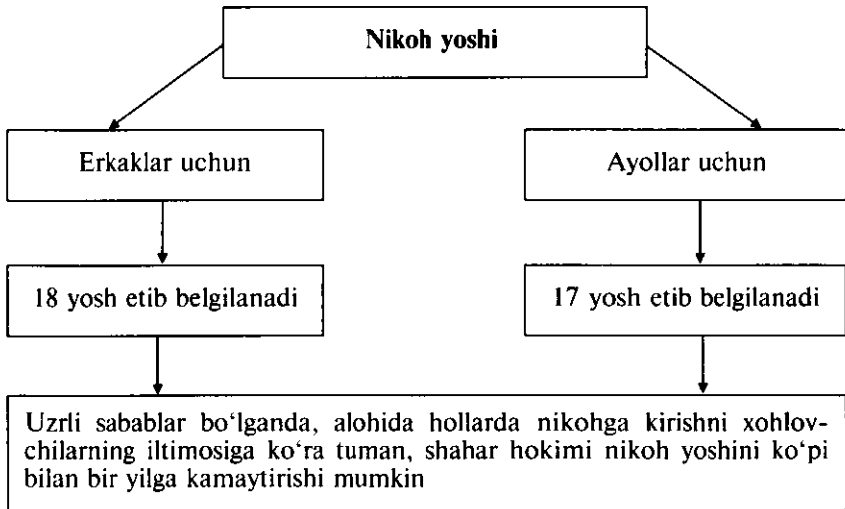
Nikoh yoshi

Erkaklar uchun

Ayollar uchun

18 yosh etib belgilanadi

17 yosh etib belgilanadi

Uzrli sabablar bo‘lganda, alohida hollarda nikohga kirishni xohlovchilarning iltimosiga ko‘ra tuman, shahar hokimi nikoh yoshini ko‘pi bilan bir yilga kamaytirishi mumkin